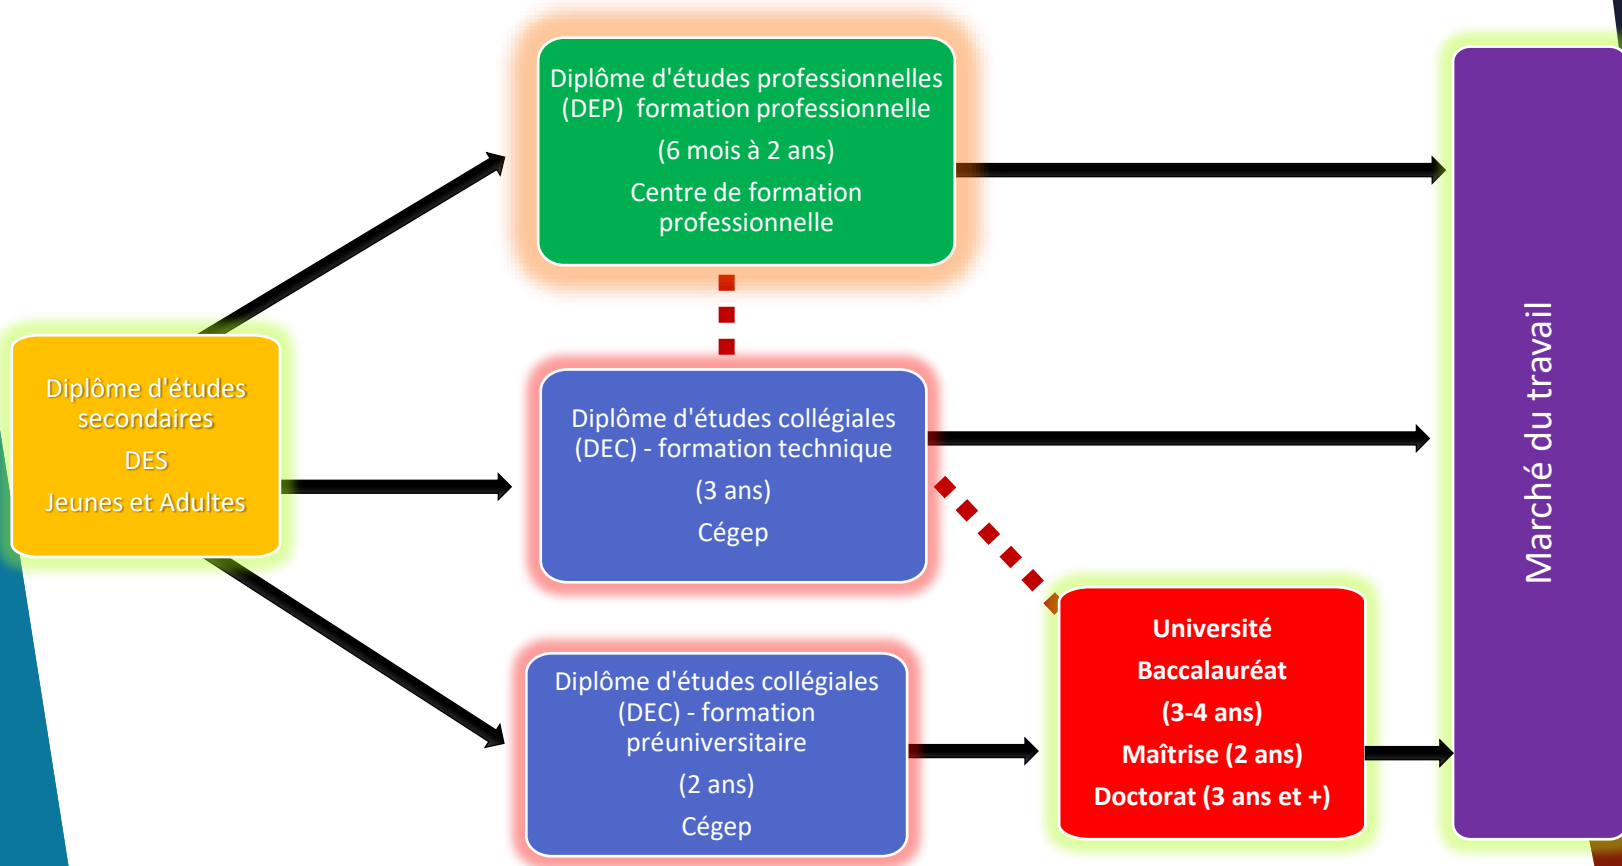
Diplôme d'études professionnelles (DEP) formation professionnelle

(6 mois à 2 ans)

Centre de formation professionnelle

Diplôme d'études secondaires

DES

Jeunes et Adultes

Diplôme d'études collégiales (DEC) - formation technique

(3 ans)

Cégep

Diplôme d'études collégiales (DEC) - formation préuniversitaire

(2 ans)

Cégep

Université

Baccalauréat

(3-4 ans)

Maîtrise (2 ans)

Doctorat (3 ans et +)

Marché du travail